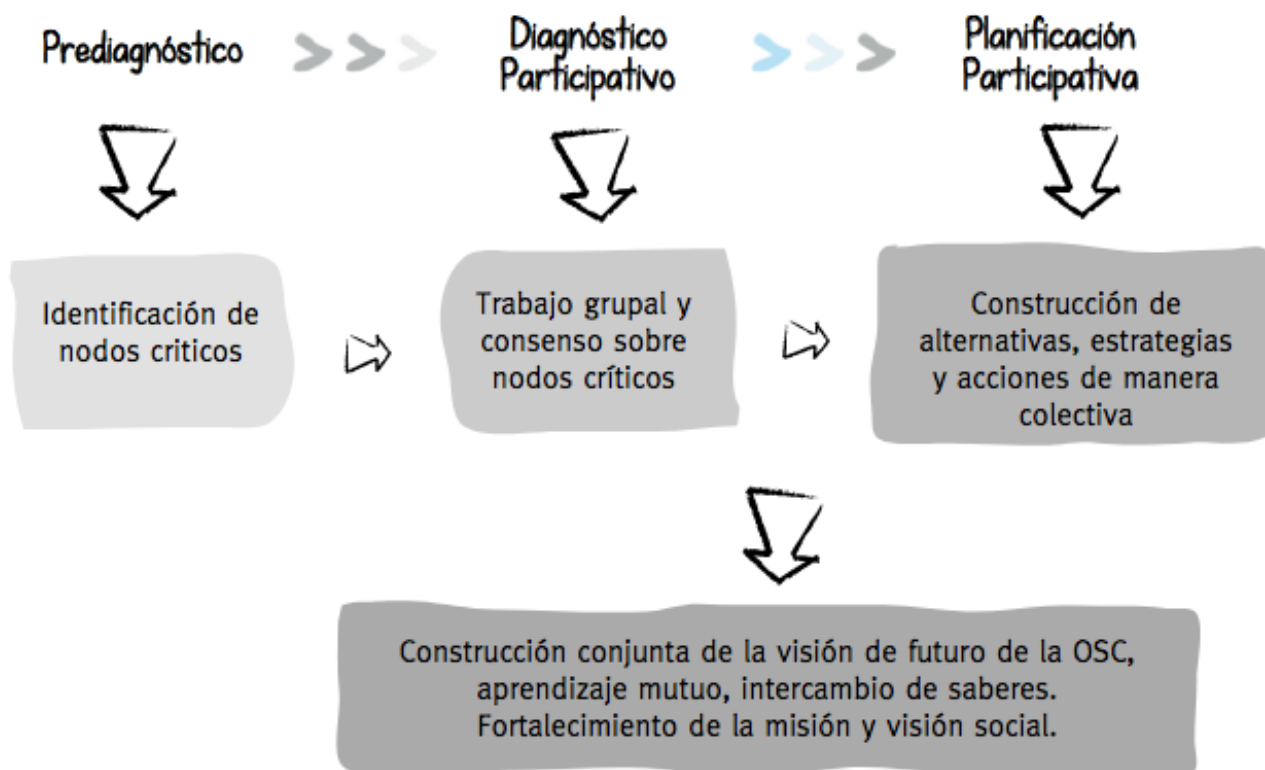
Prediagnóstico

Diagnóstico Participativo

Planificación Participativa

Identificación de nodos criticos

Trabajo grupal y consenso sobre nodos críticos

Construcción de alternativas, estrategias y acciones de manera colectiva

Construcción conjunta de la visión de futuro de la OSC, aprendizaje mutuo, intercambio de saberes. Fortalecimiento de la misión y visión social.